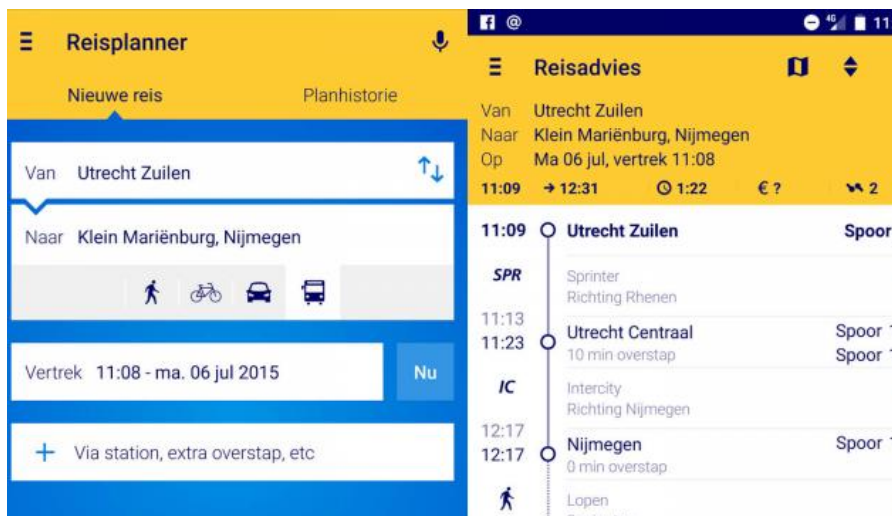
Reisplanner

Nieuwe reis
Planhistorie

Van Utrecht Zuilen

Naar Klein Mariënburg, Nijmegen

Vertrek 11:08 - ma. 06 jul 2015
Nu

+ Via station, extra overstap, etc

11

Reisadvies

Van Utrecht Zuilen
Naar Klein Mariënburg, Nijmegen
Op Ma 06 jul, vertrek 11:08
11:09 → 12:31 1:22 € ? 2

11:09 Utrecht Zuilen Spoor
SPR Sprinter
Richting Rhenen
11:13
11:23 Utrecht Centraal Spoor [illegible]
10 min overstap Spoor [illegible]
IC Intercity
Richting Nijmegen
12:17
12:17 Nijmegen Spoor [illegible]
0 min overstap
Lopen
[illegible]